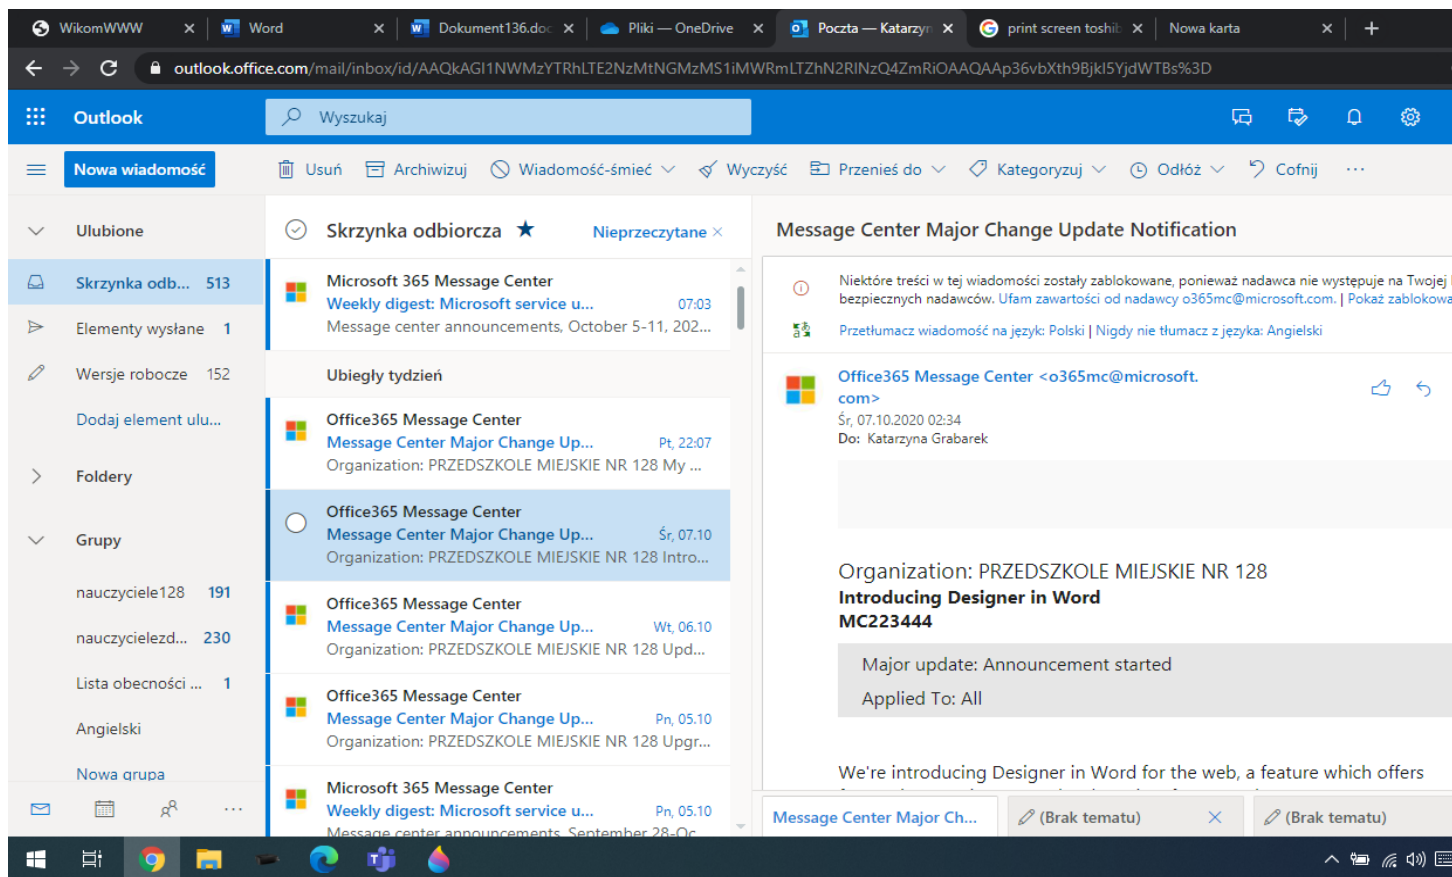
WikomWWW × Word × Dokument136.doc × Pliki — OneDrive × Poczta — Katarzyn × print screen toshib × Nowa karta × +

outlook.office.com/mail/inbox/id/AAQkAGI1NWMzYTRhLTE2NzMtNGMzMS1iMWRmLTZhN2RINzQ4ZmRiOAAQAAp36vbXth9BjkI5YjdWTBs%3D

Outlook
Wyszukaj

Nowa wiadomość
Usuń Archiwizuj Wiadomość-śmieć Wyczyść Przenieś do Kategoryzuj Odłóż Cofnij ···

Ulubione
Skrzynka odb... 513
Elementy wysłane 1
Wersje robocze 152
Dodaj element ulu...
Foldery
Grupy
nauczyciele128 191
nauczycielezd... 230
Lista obecności ... 1
Angielski
Nowa grupa

Skrzynka odbiorcza ★ Nieprzeczytane ×

Microsoft 365 Message Center
Weekly digest: Microsoft service u... 07:03
Message center announcements, October 5-11, 202...

Ubiegły tydzień

Office365 Message Center
Message Center Major Change Up... Pt, 22:07
Organization: PRZEDSZKOLE MIEJSKIE NR 128 My ...

Office365 Message Center
Message Center Major Change Up... Śr, 07.10
Organization: PRZEDSZKOLE MIEJSKIE NR 128 Intro...

Office365 Message Center
Message Center Major Change Up... Wt, 06.10
Organization: PRZEDSZKOLE MIEJSKIE NR 128 Upd...

Office365 Message Center
Message Center Major Change Up... Pn, 05.10
Organization: PRZEDSZKOLE MIEJSKIE NR 128 Upgr...

Microsoft 365 Message Center
Weekly digest: Microsoft service u... Pn, 05.10
Message center announcements, September 28-Oc

Message Center Major Change Update Notification

Niektóre treści w tej wiadomości zostały zablokowane, ponieważ nadawca nie występuje na Twojej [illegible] bezpiecznych nadawców. Ufam zawartości od nadawcy o365mc@microsoft.com. | Pokaż zablokowa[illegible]

Przetłumacz wiadomość na język: Polski | Nigdy nie tłumacz z języka: Angielski

Office365 Message Center <o365mc@microsoft.com>
Śr, 07.10.2020 02:34
Do: Katarzyna Grabarek

Organization: PRZEDSZKOLE MIEJSKIE NR 128
**Introducing Designer in Word**
**MC223444**

Major update: Announcement started
Applied To: All

We're introducing Designer in Word for the web, a feature which offers

Message Center Major Ch... (Brak tematu) × (Brak tematu)